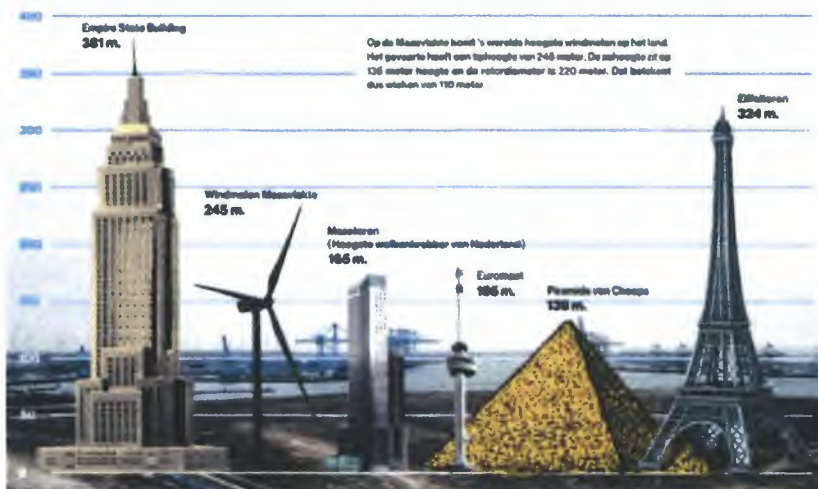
400

350

300

250

200

150

100

50

0

Empire State Building
381 m.

Op de Maasvlakte komt 's werelds hoogste windmolen op het land. Het gevaarte heeft een tiphoogte van 245 meter. De ashoogte zit op 135 meter hoogte en de rotordiameter is 220 meter. Dat betekent dus wieken van 110 meter.

Eiffeltoren
324 m.

Windmolen Maasvlakte
245 m.

Maastoren
(Hoogste wolkenkrabber van Nederland)
165 m.

Euromast
185 m.

Piramide van Cheops
139 m.